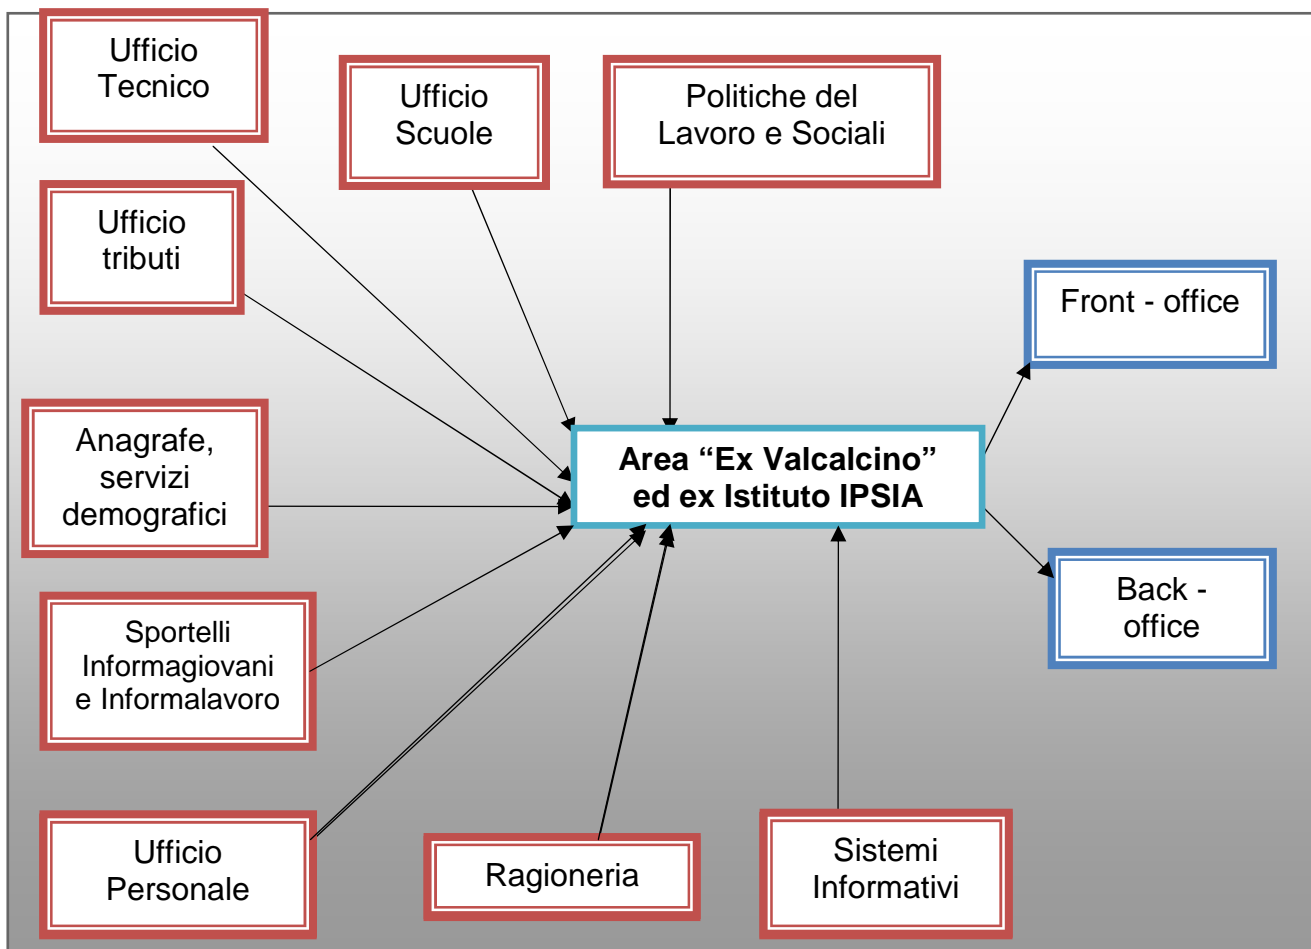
Ufficio Tecnico

Ufficio Scuole

Politiche del Lavoro e Sociali

Ufficio tributi

Front - office

Anagrafe, servizi demografici

**Area “Ex Valcalcino” ed ex Istituto IPSIA**

Back - office

Sportelli Informagiovani e Informalavoro

Ufficio Personale

Ragioneria

Sistemi Informativi